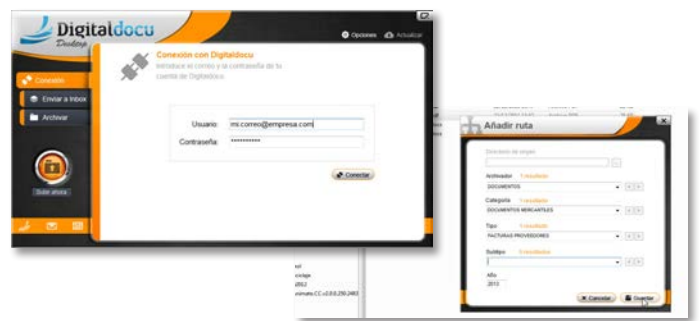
Digitaldocu
Desktop

Opciones
Actualizar

Conexión
Enviar a Inbox
Archivar
Subir ahora

Conexión con Digitaldocu
Introduce el correo y la contraseña de tu cuenta de Digitaldocu

Usuario: mi.correo@empresa.com
Contraseña: **********

Conectar

Añadir ruta

Directorio de origen
...

Archivador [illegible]
DOCUMENTOS

Categoría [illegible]
DOCUMENTOS MERCANTILES

Tipo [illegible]
FACTURAS PROVEEDORES

Subtipo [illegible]

Año
2013

Cancelar
Guardar